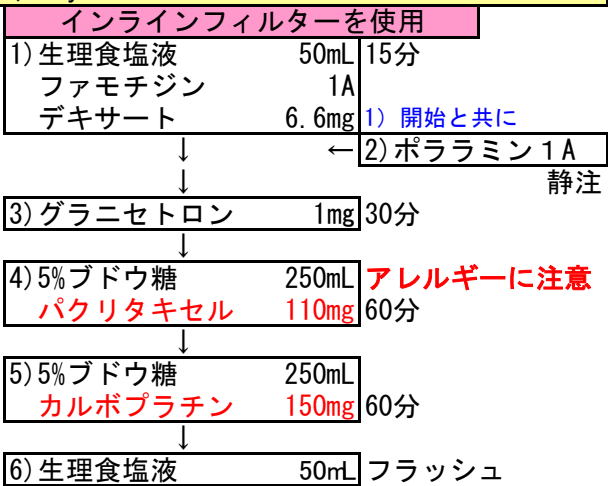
インラインフィルターを使用

1)生理食塩液 50mL 15分
ファモチジン 1A
デキサート 6.6mg 1）開始と共に

↓ ←2)ポララミン１A
静注
↓

3)グラニセトロン 1mg 30分

↓

4)5%ブドウ糖 250mL アレルギーに注意
パクリタキセル 110mg 60分

↓

5)5%ブドウ糖 250mL
カルボプラチン 150mg 60分

↓

6)生理食塩液 50mL フラッシュ